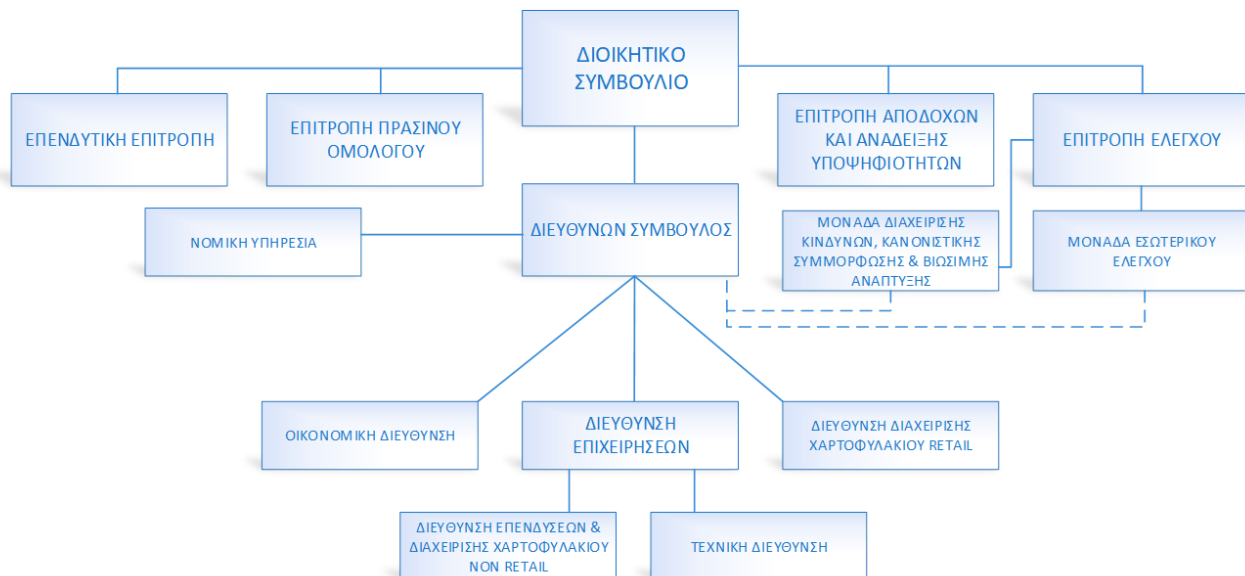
ΔΙΟΙΚΗΤΙΚΟ ΣΥΜΒΟΥΛΙΟ

ΕΠΕΝΔΥΤΙΚΗ ΕΠΙΤΡΟΠΗ

ΕΠΙΤΡΟΠΗ ΠΡΑΣΙΝΟΥ ΟΜΟΛΟΓΟΥ

ΕΠΙΤΡΟΠΗ ΑΠΟΔΟΧΩΝ ΚΑΙ ΑΝΑΔΕΙΞΗΣ ΥΠΟΨΗΦΙΟΤΗΤΩΝ

ΕΠΙΤΡΟΠΗ ΕΛΕΓΧΟΥ

ΝΟΜΙΚΗ ΥΠΗΡΕΣΙΑ

ΔΙΕΥΘΥΝΩΝ ΣΥΜΒΟΥΛΟΣ

ΜΟΝΑΔΑ ΔΙΑΧΕΙΡΙΣΗΣ ΚΙΝΔΥΝΩΝ, ΚΑΝΟΝΙΣΤΙΚΗΣ ΣΥΜΜΟΡΦΩΣΗΣ & ΒΙΩΣΙΜΗΣ ΑΝΑΠΤΥΞΗΣ

ΜΟΝΑΔΑ ΕΣΩΤΕΡΙΚΟΥ ΕΛΕΓΧΟΥ

ΟΙΚΟΝΟΜΙΚΗ ΔΙΕΥΘΥΝΣΗ

ΔΙΕΥΘΥΝΣΗ ΕΠΙΧΕΙΡΗΣΕΩΝ

ΔΙΕΥΘΥΝΣΗ ΔΙΑΧΕΙΡΙΣΗΣ ΧΑΡΤΟΦΥΛΑΚΙΟΥ RETAIL

ΔΙΕΥΘΥΝΣΗ ΕΠΕΝΔΥΣΕΩΝ & ΔΙΑΧΕΙΡΙΣΗΣ ΧΑΡΤΟΦΥΛΑΚΙΟΥ NON RETAIL

ΤΕΧΝΙΚΗ ΔΙΕΥΘΥΝΣΗ